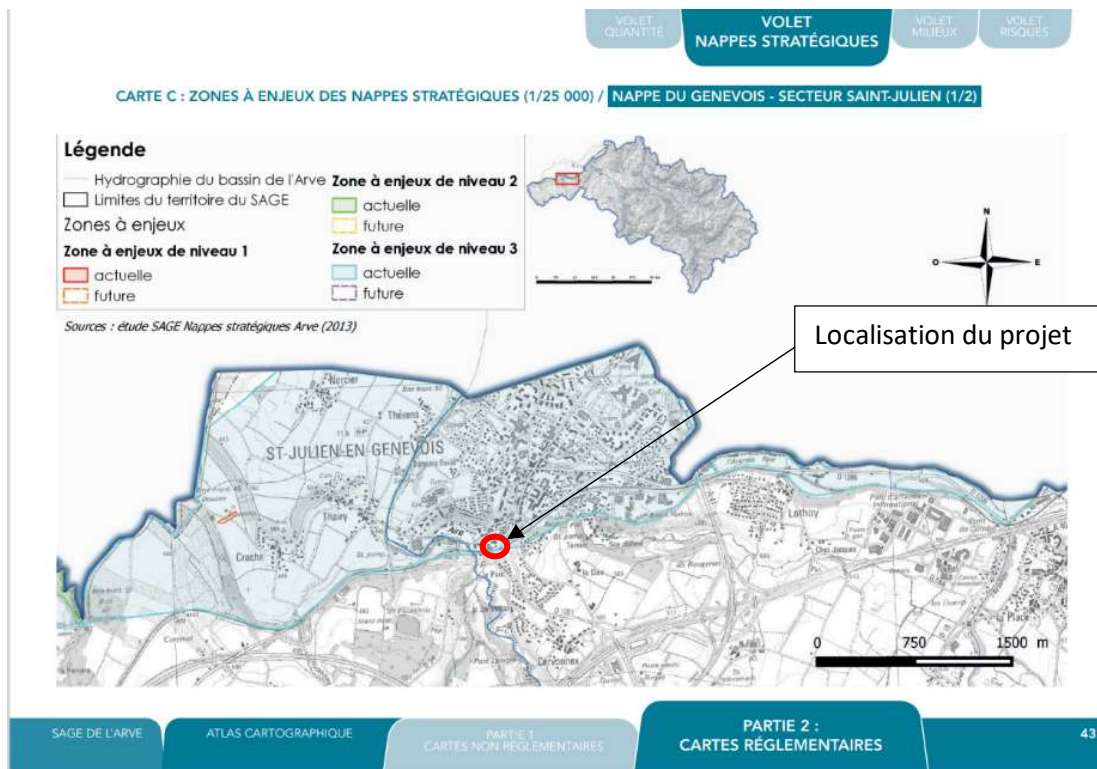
VOLET QUANTITÉ | VOLET NAPPES STRATÉGIQUES | VOLET MILIEUX | VOLET RISQUES

CARTE C : ZONES À ENJEUX DES NAPPES STRATÉGIQUES (1/25 000) / NAPPE DU GENEVOIS - SECTEUR SAINT-JULIEN (1/2)

Légende
Hydrographie du bassin de l'Arve
Limites du territoire du SAGE
Zones à enjeux
Zone à enjeux de niveau 1
actuelle
future
Zone à enjeux de niveau 2
actuelle
future
Zone à enjeux de niveau 3
actuelle
future

Sources : étude SAGE Nappes stratégiques Arve (2013)

N
O
E

Localisation du projet

ST-JULIEN-EN-GENEVOIS
Thérens
Norcier
Thairy
Crache
Arve
Lathoy
Cervonnex
La Place

0 750 1500 m

SAGE DE L'ARVE | ATLAS CARTOGRAPHIQUE | PARTIE 1 CARTES NON RÉGLEMENTAIRES | PARTIE 2 : CARTES RÉGLEMENTAIRES | 43